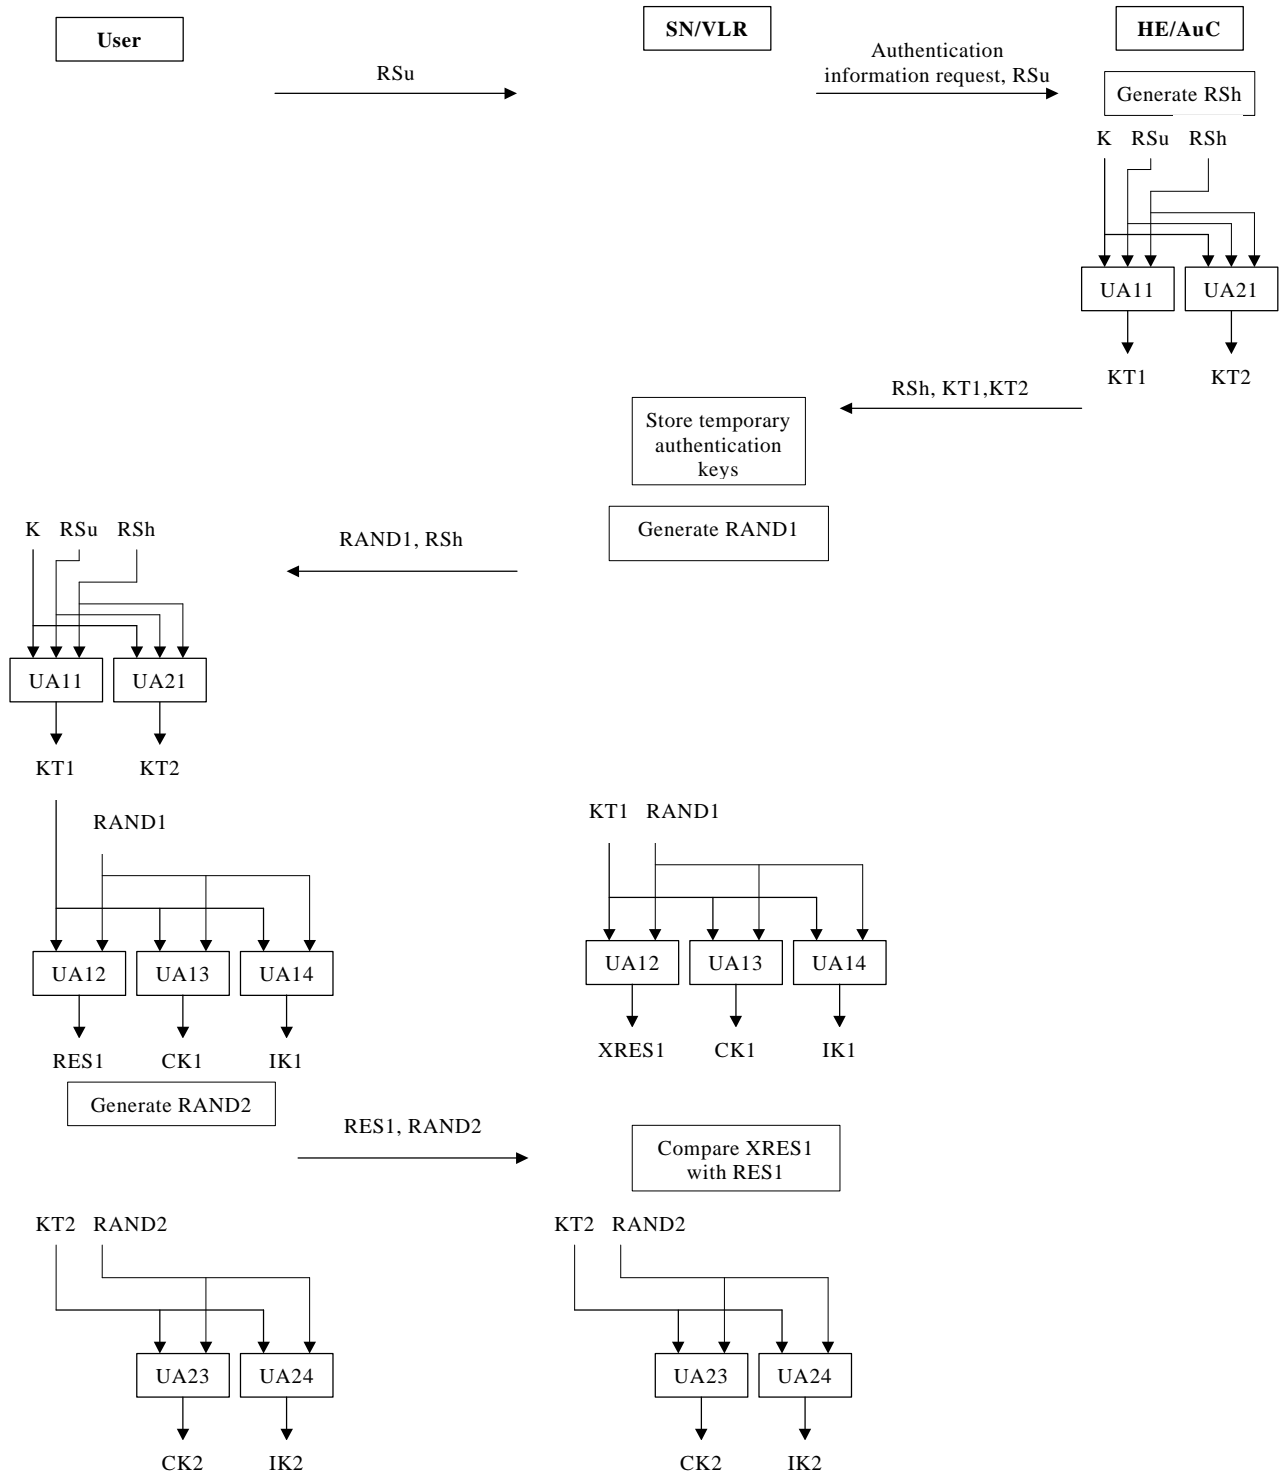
User

SN/VLR

HE/AuC

RSu

Authentication information request, RSu

Generate RSh

K RSu RSh

UA11 UA21

KT1 KT2

RSh, KT1,KT2

Store temporary authentication keys

Generate RAND1

RAND1, RSh

K RSu RSh

UA11 UA21

KT1 KT2

RAND1

UA12 UA13 UA14

RES1 CK1 IK1

KT1 RAND1

UA12 UA13 UA14

XRES1 CK1 IK1

Generate RAND2

RES1, RAND2

Compare XRES1 with RES1

KT2 RAND2

UA23 UA24

CK2 IK2

KT2 RAND2

UA23 UA24

CK2 IK2